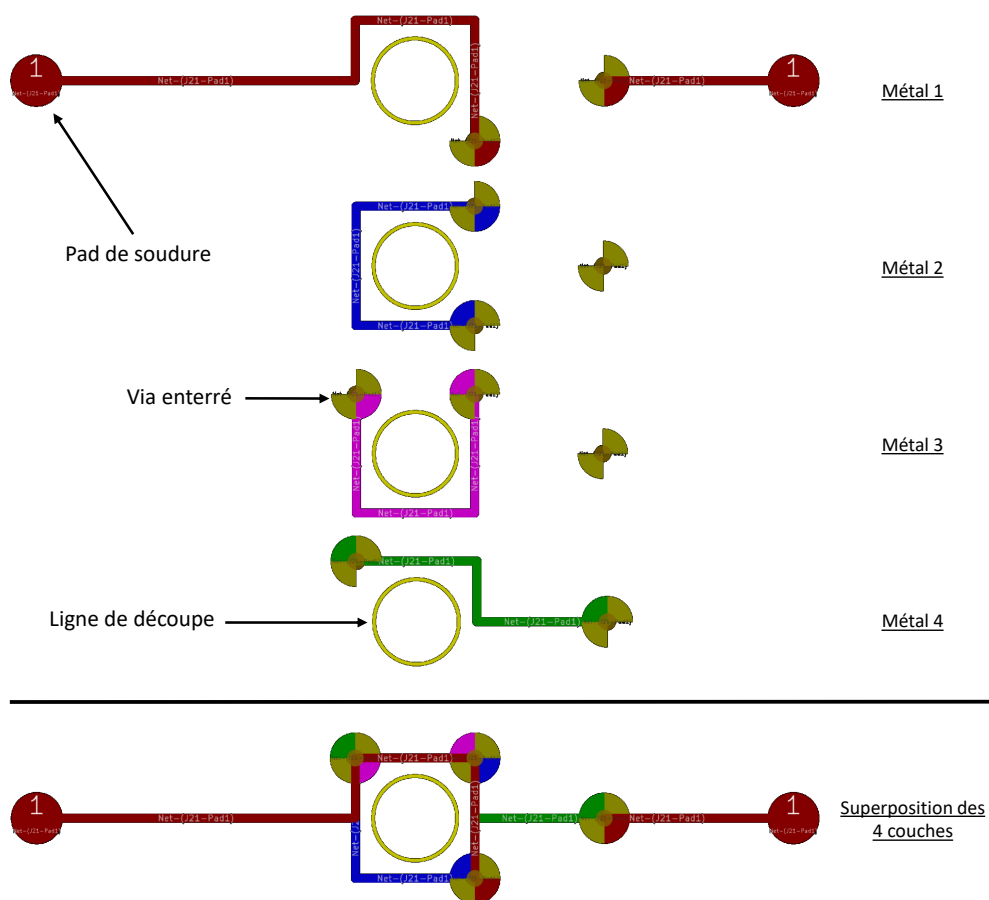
1
Net-(J25-Pad1)
Net-(J21-Pad1)
Net-(J21-Pad1)
Net-(J21-Pad1)
Net-(J21-Pad1)
1
Métal 1

Pad de soudure

Net-(J21-Pad1)
Net-(J21-Pad1)
Net-(J21-Pad1)
Métal 2

Via enterré

Net-(J21-Pad1)
Net-(J21-Pad1)
Net-(J21-Pad1)
Métal 3

Net-(J21-Pad1)
Net-(J21-Pad1)
Ligne de découpe
Métal 4

1
Net-(J21-Pad1)
Net-(J21-Pad1)
Net-(J21-Pad1)
Net-(J21-Pad1)
Net-(J21-Pad1)
1
Net-(J21-Pad1)
Superposition des 4 couches